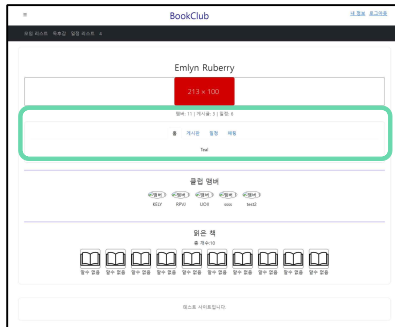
≡ BookClub 내 정보 로그아웃

모임 리스트 독후감 일정 리스트 ∨

Emlyn Ruberry

213 × 100

멤버 : 11 | 게시글 : 3 | 일정 : 0

홈 게시판 일정 채팅

Test

클럽 멤버

KELLY RIPVI UIO0 xxxx test2

읽은 책

총 개수:10

점수 없음 점수 없음 점수 없음 점수 없음 점수 없음 점수 없음 점수 없음 점수 없음 점수 없음 점수 없음

테스트 사이트입니다